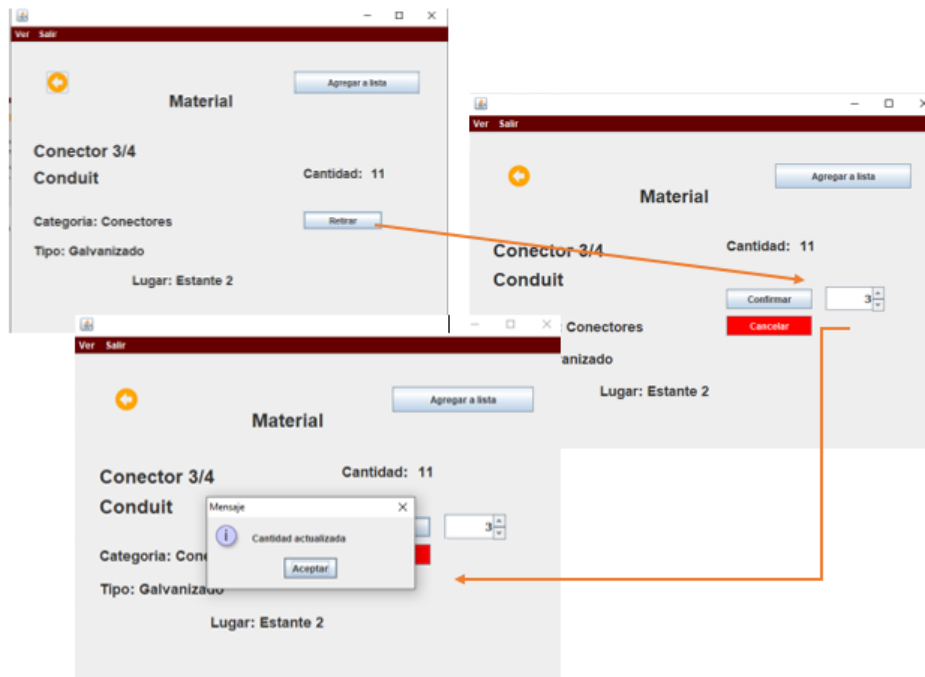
Ver Salir

Agregar a lista

Material

Conector 3/4
Conduit

Cantidad: 11

Categoria: Conectores

Retirar

Tipo: Galvanizado

Lugar: Estante 2

Ver Salir

Agregar a lista

Material

Conector 3/4
Conduit

Cantidad: 11

Confirmar 3

Conectores

Cancelar

anizado

Lugar: Estante 2

Ver Salir

Agregar a lista

Material

Conector 3/4
Conduit

Cantidad: 11

3

Categoria: Cone

Tipo: Galvanizado

Lugar: Estante 2

Mensaje

Cantidad actualizada

Aceptar